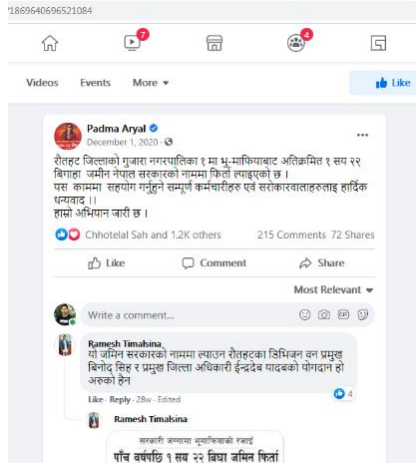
'1869640696521084

7

4

Videos Events More ▾

Like

Padma Aryal
December 1, 2020 ·

रौतहट जिल्लाको गुजारा नगरपालिका १ मा भू-माफियाबाट अतिक्रमित १ सय २२ बिगाहा जमीन नेपाल सरकारको नाममा फिर्ता ल्याइएको छ ।
यस काममा सहयोग गर्नुहुने सम्पूर्ण कर्मचारीहरु एवं सरोकारवालाहरुलाई हार्दिक धन्यवाद ।।
हाम्रो अभियान जारी छ ।

Chhotelal Sah and 1.2K others 215 Comments 72 Shares

Like Comment Share

Most Relevant ▾

Write a comment...

Ramesh Timalsina
यो जमिन सरकारको नाममा ल्याउन रौतहटका डिभिजन वन प्रमुख बिनोद सिंह र प्रमुख जिल्ला अधिकारी ईन्द्रदेव यादवको योगदान हो अरुको हैन

Like · Reply · 28w · Edited 4

Ramesh Timalsina

सरकारी जग्गामा भूमाफियाको रजाई
पाँच वर्षपछि १ सय २२ बिघा जमिन फिर्ता